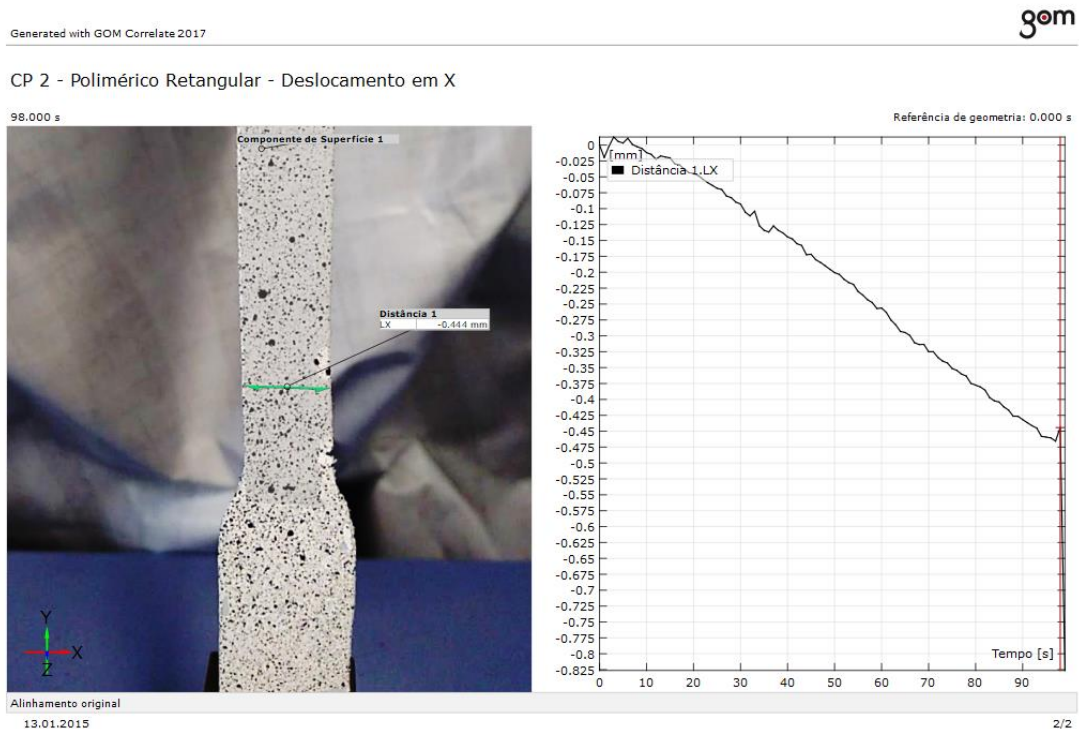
Generated with GOM Correlate 2017

gom

CP 2 - Polimérico Retangular - Deslocamento em X

98.000 s

Referência de geometria: 0.000 s

Componente de Superfície 1

Distância 1
LX -0.444 mm

Y
X
Z

[mm]
Distância 1.LX

0
-0.025
-0.05
-0.075
-0.1
-0.125
-0.15
-0.175
-0.2
-0.225
-0.25
-0.275
-0.3
-0.325
-0.35
-0.375
-0.4
-0.425
-0.45
-0.475
-0.5
-0.525
-0.55
-0.575
-0.6
-0.625
-0.65
-0.675
-0.7
-0.725
-0.75
-0.775
-0.8
-0.825

0 10 20 30 40 50 60 70 80 90

Tempo [s]

Alinhamento original

13.01.2015

2/2